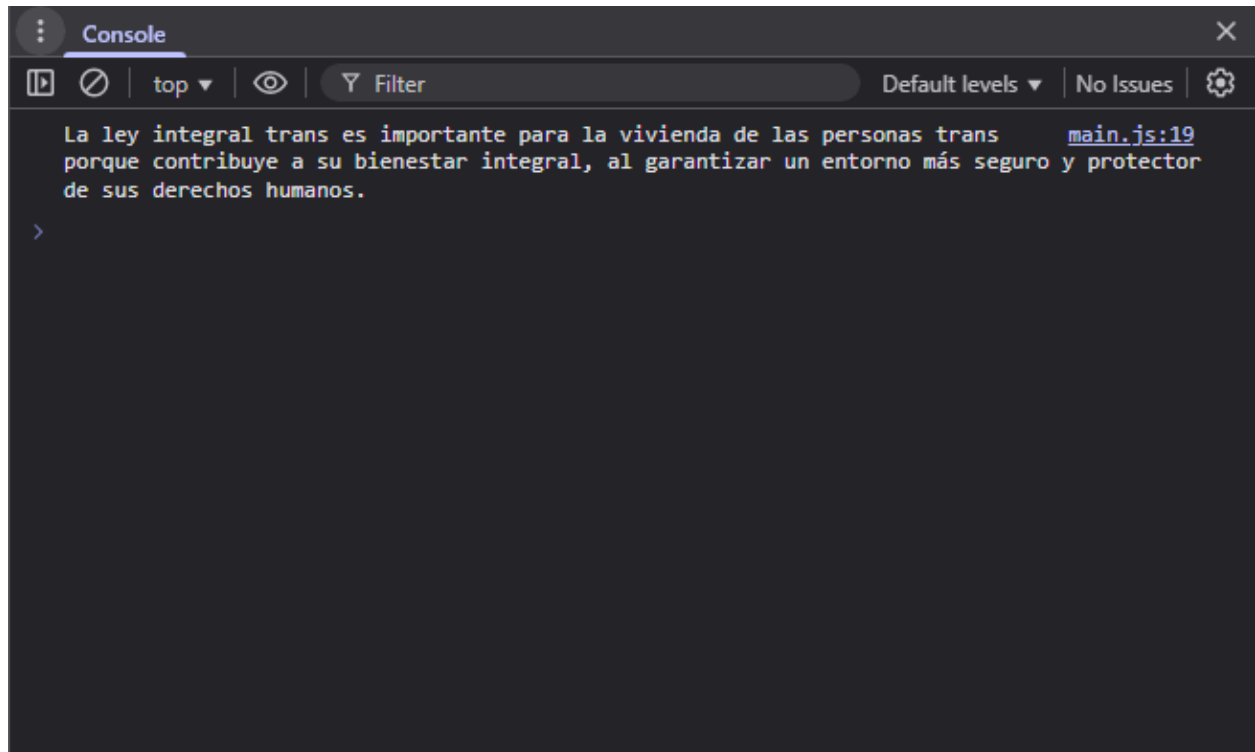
Console

top ▾

Filter

Default levels ▾

No Issues

La ley integral trans es importante para la vivienda de las personas trans porque contribuye a su bienestar integral, al garantizar un entorno más seguro y protector de sus derechos humanos.

main.js:19

›